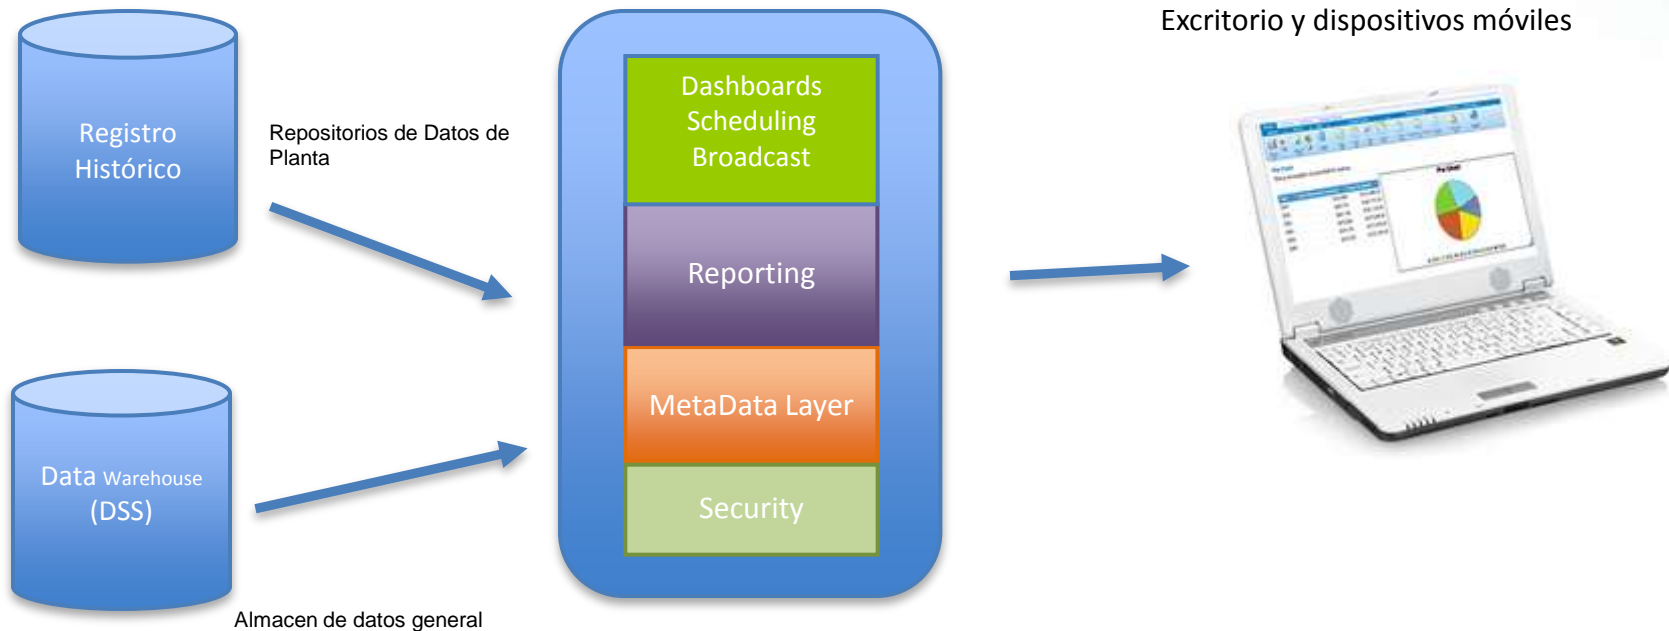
Registro Histórico

Repositorios de Datos de Planta

Data Warehouse (DSS)

Almacen de datos general

Dashboards
Scheduling
Broadcast

Reporting

MetaData Layer

Security

Excritorio y dispositivos móviles

Pie Chart